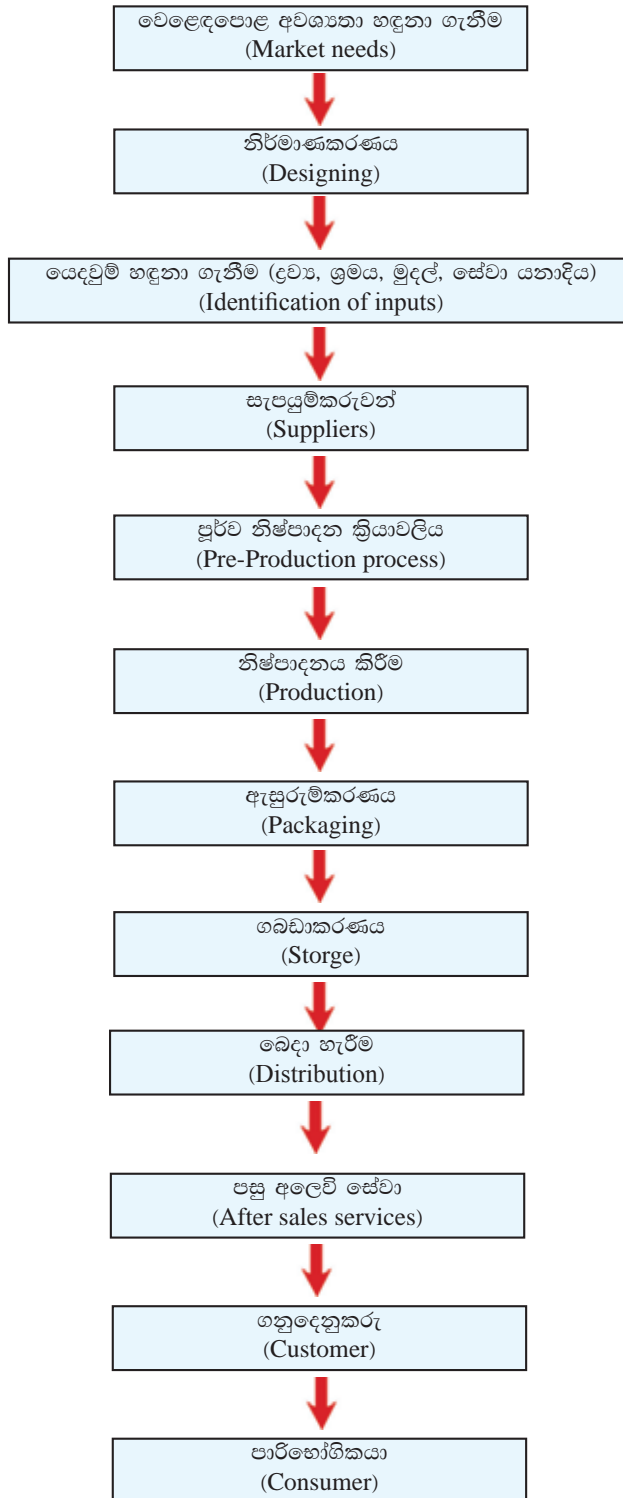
වෙළෙඳපොළ අවශ්‍යතා හඳුනා ගැනීම
(Market needs)

නිර්මාණකරණය
(Designing)

යෙදවුම් හඳුනා ගැනීම (ද්‍රව්‍ය, ශ්‍රමය, මුදල්, සේවා යනාදිය)
(Identification of inputs)

සැපයුම්කරුවන්
(Suppliers)

පූර්ව නිෂ්පාදන ක්‍රියාවලිය
(Pre-Production process)

නිෂ්පාදනය කිරීම
(Production)

ඇසුරුම්කරණය
(Packaging)

ගබඩාකරණය
(Storge)

බෙදා හැරීම
(Distribution)

පසු අලෙවි සේවා
(After sales services)

ගනුදෙනුකරු
(Customer)

පාරිභෝගිකයා
(Consumer)